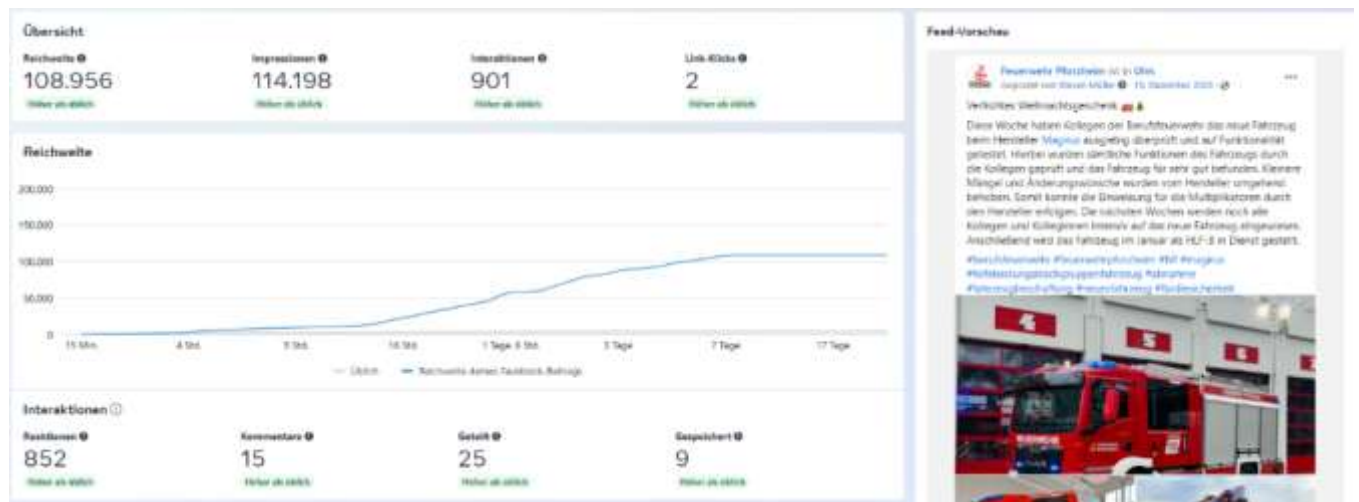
Übersicht

Reichweite
108.956
Höher als üblich

Impressionen
114.198
Höher als üblich

Interaktionen
901
Höher als üblich

Link-Klicks
2
Höher als üblich

Reichweite

200.000
150.000
100.000
50.000
0

15 Min.
4 Std.
8 Std.
16 Std.
1 Tage 8 Std.
3 Tage
7 Tage
17 Tage

Üblich — Reichweite deines Facebook-Beitrags

Interaktionen

Reaktionen
852
Höher als üblich

Kommentare
15
Höher als üblich

Geteilt
25
Höher als üblich

Gespeichert
9
Höher als üblich

Feed-Vorschau

Feuerwehr Pforzheim ist in Ulm.
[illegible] · 15. Dezember 2023

Verfrühtes Weihnachtsgeschenk 🚒🎄

Diese Woche haben Kollegen der Berufsfeuerwehr das neue Fahrzeug beim Hersteller Magirus ausgiebig überprüft und auf Funktionalität getestet. Hierbei wurden sämtliche Funktionen des Fahrzeugs durch die Kollegen geprüft und das Fahrzeug für sehr gut befunden. Kleinere Mängel und Änderungswünsche wurden vom Hersteller umgehend behoben. Somit konnte die Einweisung für die Multiplikatoren durch den Hersteller erfolgen. Die nächsten Wochen werden noch alle Kollegen und Kolleginnen intensiv auf das neue Fahrzeug eingewiesen. Anschließend wird das Fahrzeug im Januar als HLF-3 in Dienst gestellt.

#berufsfeuerwehr #feuerwehrpforzheim #hlf #magirus #hilfeleistungslöschgruppenfahrzeug #abnahme #fahrzeugbeschaffung #neuesfahrzeug #fürdeinesicherheit